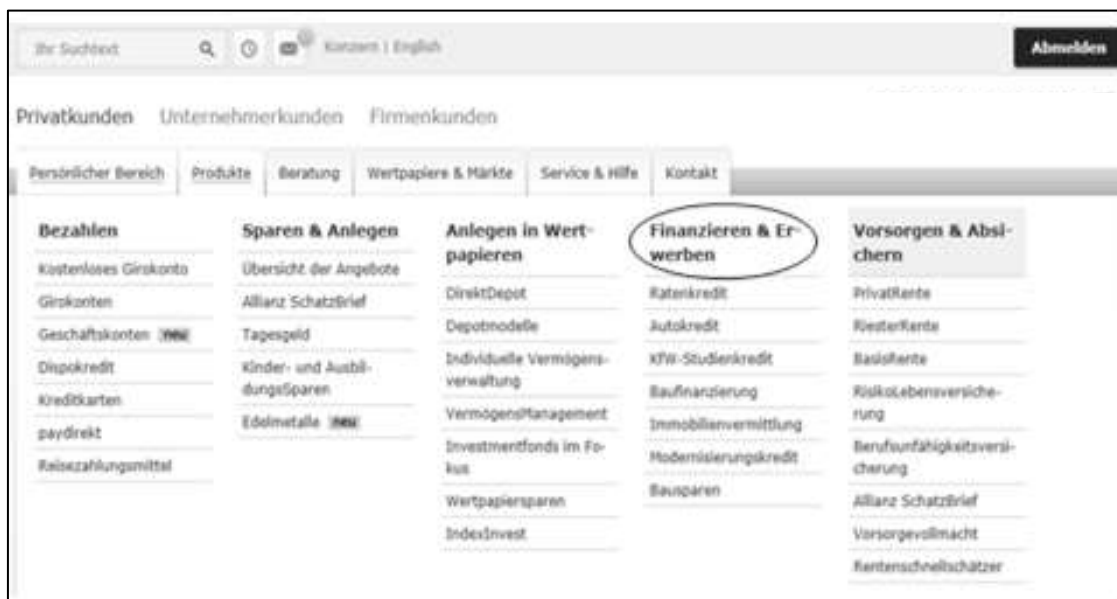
Ihr Suchtext

Konzern | English

Abmelden

Privatkunden Unternehmerkunden Firmenkunden

Persönlicher Bereich | Produkte | Beratung | Wertpapiere & Märkte | Service & Hilfe | Kontakt

Bezahlen
Kostenloses Girokonto
Girokonten
Geschäftskonten NEU
Dispokredit
Kreditkarten
paydirekt
Reisezahlungsmittel

Sparen & Anlegen
Übersicht der Angebote
Allianz SchatzBrief
Tagesgeld
Kinder- und AusbildungsSparen
Edelmetalle NEU

Anlegen in Wertpapieren
DirektDepot
Depotmodelle
Individuelle Vermögensverwaltung
VermögensManagement
Investmentfonds im Fokus
Wertpapiersparen
IndexInvest

Finanzieren & Erwerben
Ratenkredit
Autokredit
KfW-Studienkredit
Baufinanzierung
Immobilienvermittlung
Modernisierungskredit
Bausparen

Vorsorgen & Absichern
PrivatRente
RiesterRente
BasisRente
RisikoLebensversicherung
Berufsunfähigkeitsversicherung
Allianz SchatzBrief
Vorsorgevollmacht
Rentenschnellschätzer